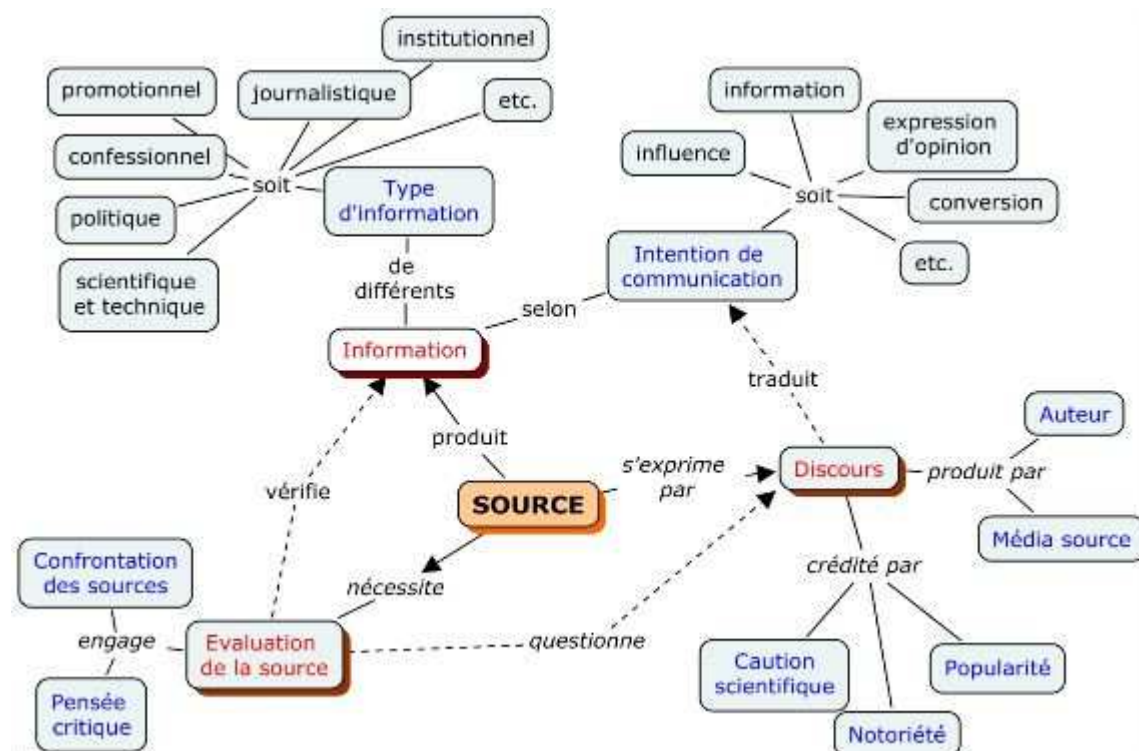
institutionnel

promotionnel

journalistique

etc.

confessionnel

soit

Type d'information

politique

scientifique et technique

de différents

information

expression d'opinion

influence

soit

conversion

Intention de communication

etc.

selon

Information

traduit

Auteur

produit

vérifie

s'exprime par

Discours

produit par

SOURCE

Média source

Confrontation des sources

nécessite

crédité par

engage

Evaluation de la source

questionne

Caution scientifique

Popularité

Pensée critique

Notoriété